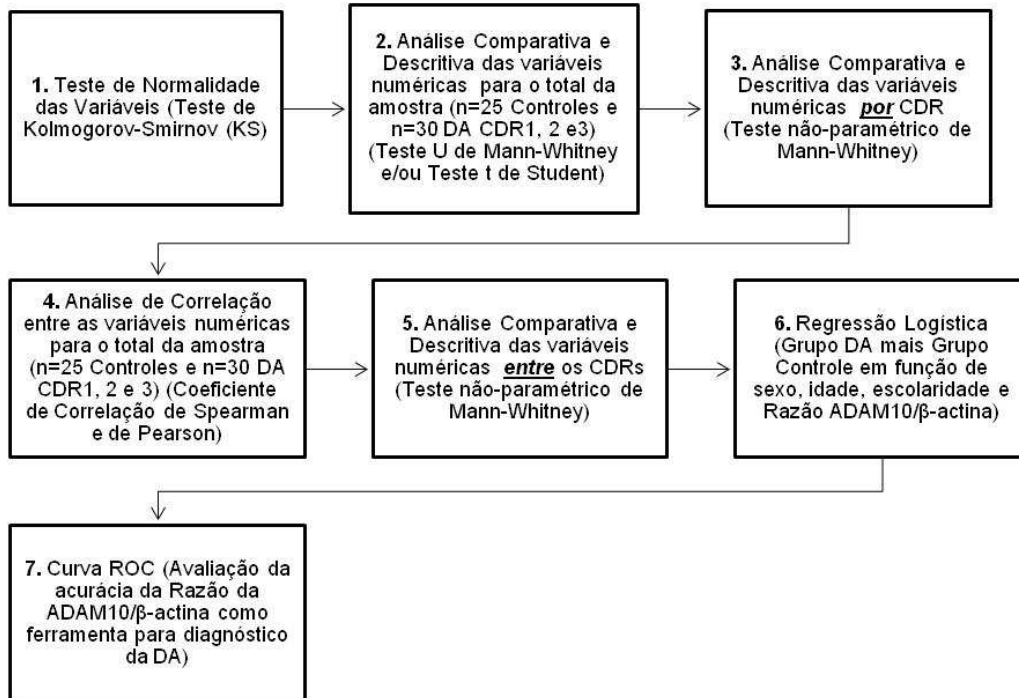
1. Teste de Normalidade das Variáveis (Teste de Kolmogorov-Smirnov (KS)

2. Análise Comparativa e Descritiva das variáveis numéricas para o total da amostra (n=25 Controles e n=30 DA CDR1, 2 e3) (Teste U de Mann-Whitney e/ou Teste t de Student)

3. Análise Comparativa e Descritiva das variáveis numéricas *por* CDR (Teste não-paramétrico de Mann-Whitney)

4. Análise de Correlação entre as variáveis numéricas para o total da amostra (n=25 Controles e n=30 DA CDR1, 2 e 3) (Coeficiente de Correlação de Spearman e de Pearson)

5. Análise Comparativa e Descritiva das variáveis numéricas *entre* os CDRs (Teste não-paramétrico de Mann-Whitney)

6. Regressão Logística (Grupo DA mais Grupo Controle em função de sexo, idade, escolaridade e Razão ADAM10/β-actina)

7. Curva ROC (Avaliação da acurácia da Razão da ADAM10/β-actina como ferramenta para diagnóstico da DA)